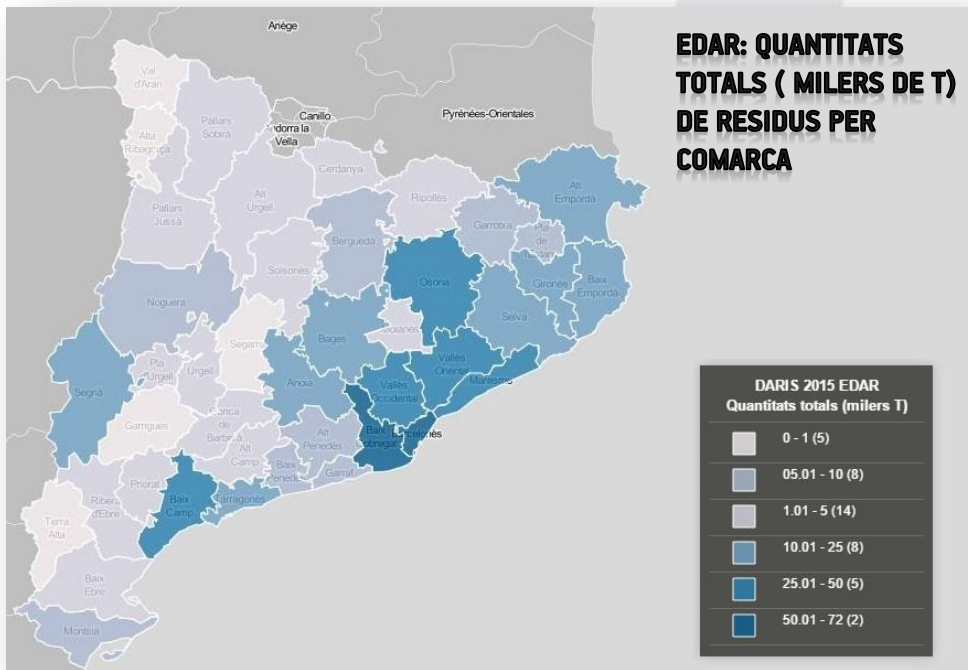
EDAR: QUANTITATS TOTALS ( MILERS DE T) DE RESIDUS PER COMARCA

Ariège
Val d'Aran
Pallars Sobirà
Canillo
Andorra la Vella
Pyrénées-Orientales
Alta Ribagorça
Cerdanya
Pallars Jussà
Alt Urgell
Ripollès
Alt Empordà
Garrotxa
Pla de l'Estany
Berguedà
Solsonès
Osona
Gironès
Baix Empordà
Noguera
Selva
Moianès
Bages
Segarra
Pla d'Urgell
Urgell
Segrià
Anoia
Vallès Oriental
Maresme
Vallès Occidental
Garrigues
Conca de Barberà
Alt Penedès
Alt Camp
Baix Llobregat
Barcelonès
Priorat
Baix Penedès
Garraf
Ribera d'Ebre
Baix Camp
Tarragonès
Terra Alta
Baix Ebre
Montsià

DARIS 2015 EDAR
Quantitats totals (milers T)
0 - 1 (5)
05.01 - 10 (8)
1.01 - 5 (14)
10.01 - 25 (8)
25.01 - 50 (5)
50.01 - 72 (2)